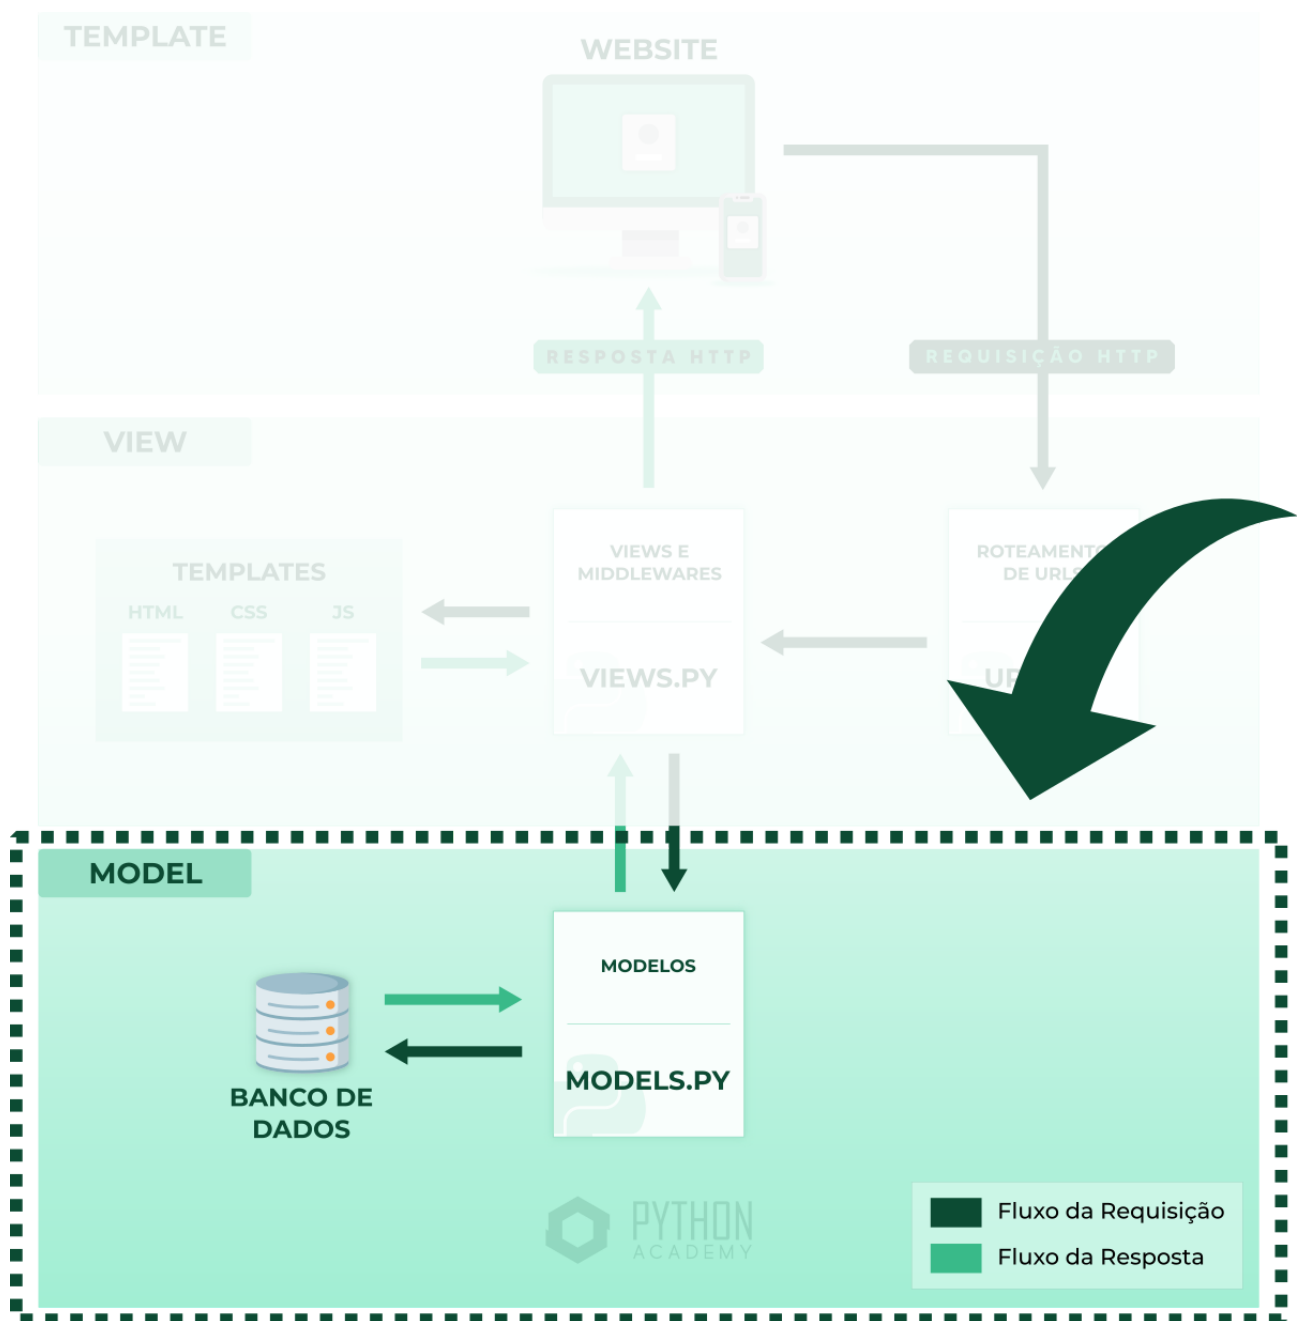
TEMPLATE

WEBSITE

RESPOSTA HTTP

REQUISIÇÃO HTTP

VIEW

TEMPLATES

HTML CSS JS

VIEWS E MIDDLEWARES

VIEWS.PY

ROTEAMENTO DE URLS

UR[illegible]

MODEL

MODELOS

MODELS.PY

BANCO DE DADOS

PYTHON ACADEMY

Fluxo da Requisição

Fluxo da Resposta